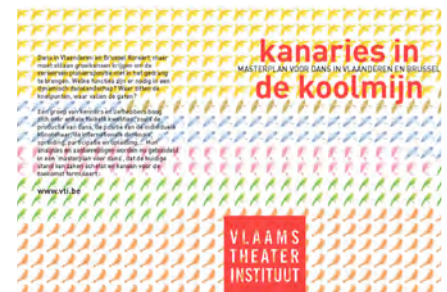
kanaries in
MASTERPLAN VOOR DANS IN VLAANDEREN EN BRUSSEL
de koolmijn

Dans in Vlaanderen en Brussel floreert. Maar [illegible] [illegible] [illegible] om de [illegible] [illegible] in het gen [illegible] te brengen. Welke functies zijn er nodig in een dynamisch danslandschap? Waar zitten de knelpunten, waar vallen de gaten?

Een groep van kenners uit het veld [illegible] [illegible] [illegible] rond de productie van dans, de positie van de individuele kunstenaar, de internationale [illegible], spreiding, participatie en opleiding... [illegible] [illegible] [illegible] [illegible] in een 'masterplan voor dans', dat de huidige stand van zaken schetst en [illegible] voor de toekomst formuleert.

www.vti.be

VLAAMS
THEATER
INSTITUUT